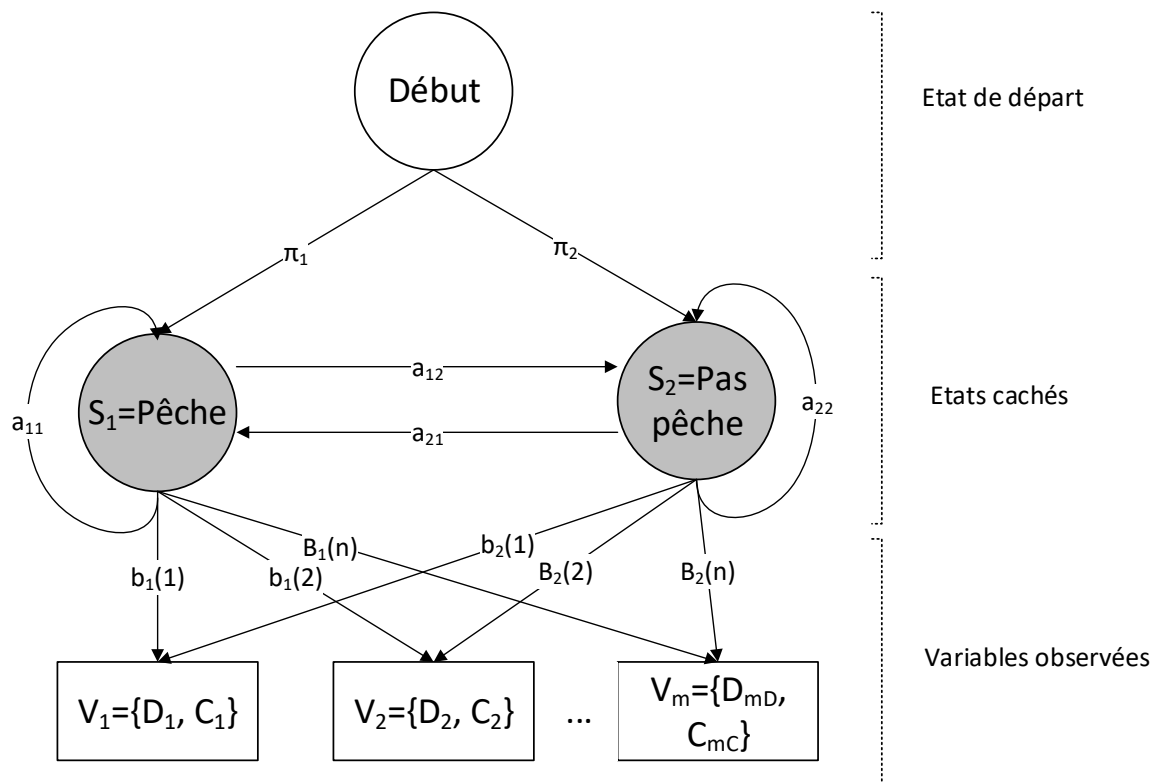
Début

Etat de départ

$\pi_1$

$\pi_2$

$a_{11}$

$S_1$=Pêche

$a_{12}$

$a_{21}$

$S_2$=Pas pêche

$a_{22}$

Etats cachés

$b_1(1)$

$b_1(2)$

$B_1(n)$

$b_2(1)$

$B_2(2)$

$B_2(n)$

$V_1$={$D_1$, $C_1$}

$V_2$={$D_2$, $C_2$}

...

$V_m$={$D_{mD}$, $C_{mC}$}

Variables observées